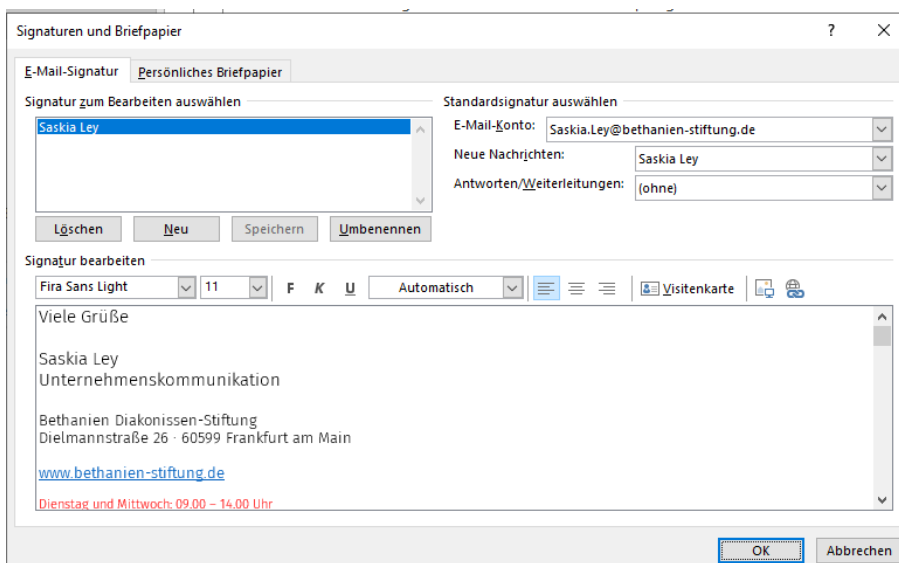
Signaturen und Briefpapier

?

E-Mail-Signatur

Persönliches Briefpapier

Signatur zum Bearbeiten auswählen

Saskia Ley

Löschen

Neu

Speichern

Umbenennen

Standardsignatur auswählen

E-Mail-Konto: Saskia.Ley@bethanien-stiftung.de

Neue Nachrichten: Saskia Ley

Antworten/Weiterleitungen: (ohne)

Signatur bearbeiten

Fira Sans Light

11

F K U

Automatisch

Visitenkarte

Viele Grüße

Saskia Ley
Unternehmenskommunikation

Bethanien Diakonissen-Stiftung
Dielmannstraße 26 · 60599 Frankfurt am Main

www.bethanien-stiftung.de

Dienstag und Mittwoch: 09.00 – 14.00 Uhr

OK

Abbrechen